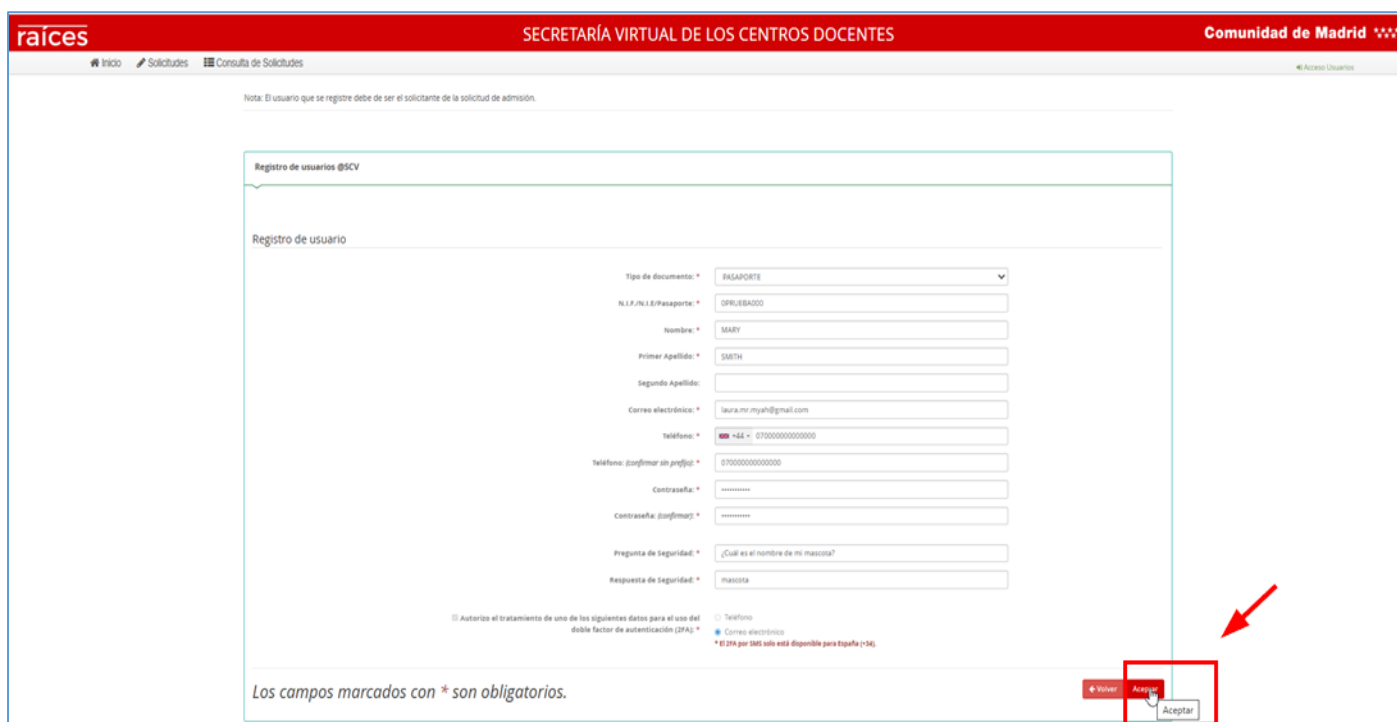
raíces

SECRETARÍA VIRTUAL DE LOS CENTROS DOCENTES

Comunidad de Madrid

Inicio Solicitudes Consulta de Solicitudes

Acceso Usuarios

Nota: El usuario que se registre debe de ser el solicitante de la solicitud de admisión.

Registro de usuarios @SCV

Registro de usuario

Tipo de documento: * PASAPORTE

N.I.F./N.I.E/Pasaporte: * 0PRUEBA000

Nombre: * MARY

Primer Apellido: * SMITH

Segundo Apellido:

Correo electrónico: * laura.mr.myah@gmail.com

Teléfono: * +44 070000000000000

Teléfono: (confirmar sin prefijo): * 070000000000000

Contraseña: * ••••••••••

Contraseña: (confirmar): * ••••••••••

Pregunta de Seguridad: * ¿Cuál es el nombre de mi mascota?

Respuesta de Seguridad: * mascota

Autorizo el tratamiento de uno de los siguientes datos para el uso del doble factor de autenticación (2FA): *

Teléfono

Correo electrónico

* El 2FA por SMS solo está disponible para España (+34).

Los campos marcados con * son obligatorios.

Volver Aceptar

Aceptar